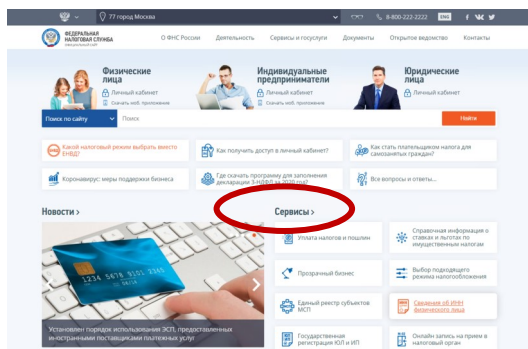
77 город Москва
8-800-222-2222
ENG

ФЕДЕРАЛЬНАЯ НАЛОГОВАЯ СЛУЖБА
ОФИЦИАЛЬНЫЙ САЙТ

О ФНС России
Деятельность
Сервисы и госуслуги
Документы
Открытое ведомство
Контакты

Физические лица
Личный кабинет
Скачать моб. приложение

Индивидуальные предприниматели
Личный кабинет
Скачать моб. приложение

Юридические лица
Личный кабинет

Поиск по сайту
Поиск
Найти

Какой налоговый режим выбрать вместо ЕНВД?
Как получить доступ в личный кабинет?
Как стать плательщиком налога для самозанятых граждан?
Коронавирус: меры поддержки бизнеса
Где скачать программу для заполнения декларации 3-НДФЛ за 2020 год?
Все вопросы и ответы...

Новости >

Установлен порядок использования ЭЦП, предоставленных иностранными поставщиками платежных услуг

Сервисы >

Уплата налогов и пошлин
Справочная информация о ставках и льготах по имущественным налогам
Прозрачный бизнес
Выбор подходящего режима налогообложения
Единый реестр субъектов МСП
Сведения об ИНН физического лица
Государственная регистрация ЮЛ и ИП
Онлайн запись на прием в налоговый орган